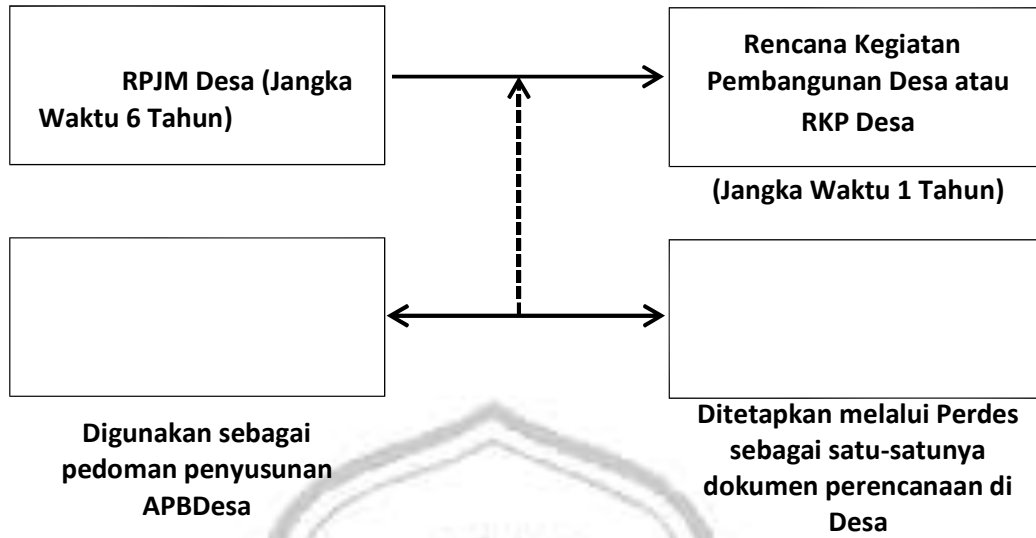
RPJM Desa (Jangka Waktu 6 Tahun)

Rencana Kegiatan Pembangunan Desa atau RKP Desa

(Jangka Waktu 1 Tahun)

Digunakan sebagai pedoman penyusunan APBDesa

Ditetapkan melalui Perdes sebagai satu-satunya dokumen perencanaan di Desa